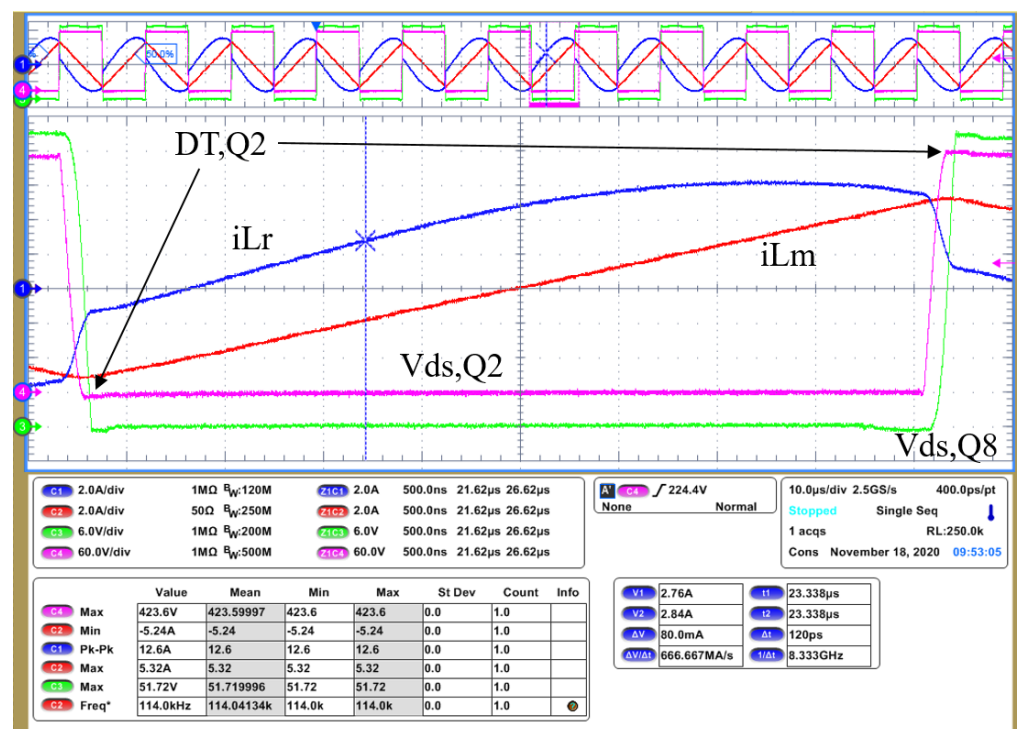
50.0%

1
4
3

DT,Q2

iLr

iLm

1

Vds,Q2

4

3

Vds,Q8

| | | | | | | |
|---|---|---|---|---|---|---|
| C1 2.0A/div | 1MΩ $B_W$:120M | Z1C1 2.0A | 500.0ns | 21.62µs | 26.62µs |
| C2 2.0A/div | 50Ω $B_W$:250M | Z1C2 2.0A | 500.0ns | 21.62µs | 26.62µs |
| C3 6.0V/div | 1MΩ $B_W$:200M | Z1C3 6.0V | 500.0ns | 21.62µs | 26.62µs |
| C4 60.0V/div | 1MΩ $B_W$:500M | Z1C4 60.0V | 500.0ns | 21.62µs | 26.62µs |

A' C4 ∫ 224.4V
None Normal

10.0µs/div 2.5GS/s 400.0ps/pt
Stopped Single Seq
1 acqs RL:250.0k
Cons November 18, 2020 09:53:05

| | Value | Mean | Min | Max | St Dev | Count | Info |
|---|---|---|---|---|---|---|---|
| C4 Max | 423.6V | 423.59997 | 423.6 | 423.6 | 0.0 | 1.0 | |
| C2 Min | -5.24A | -5.24 | -5.24 | -5.24 | 0.0 | 1.0 | |
| C1 Pk-Pk | 12.6A | 12.6 | 12.6 | 12.6 | 0.0 | 1.0 | |
| C2 Max | 5.32A | 5.32 | 5.32 | 5.32 | 0.0 | 1.0 | |
| C3 Max | 51.72V | 51.719996 | 51.72 | 51.72 | 0.0 | 1.0 | |
| C2 Freq* | 114.0kHz | 114.04134k | 114.0k | 114.0k | 0.0 | 1.0 | |

| | | | |
|---|---|---|---|
| V1 | 2.76A | t1 | 23.338µs |
| V2 | 2.84A | t2 | 23.338µs |
| ΔV | 80.0mA | Δt | 120ps |
| ΔV/Δt | 666.667MA/s | 1/Δt | 8.333GHz |